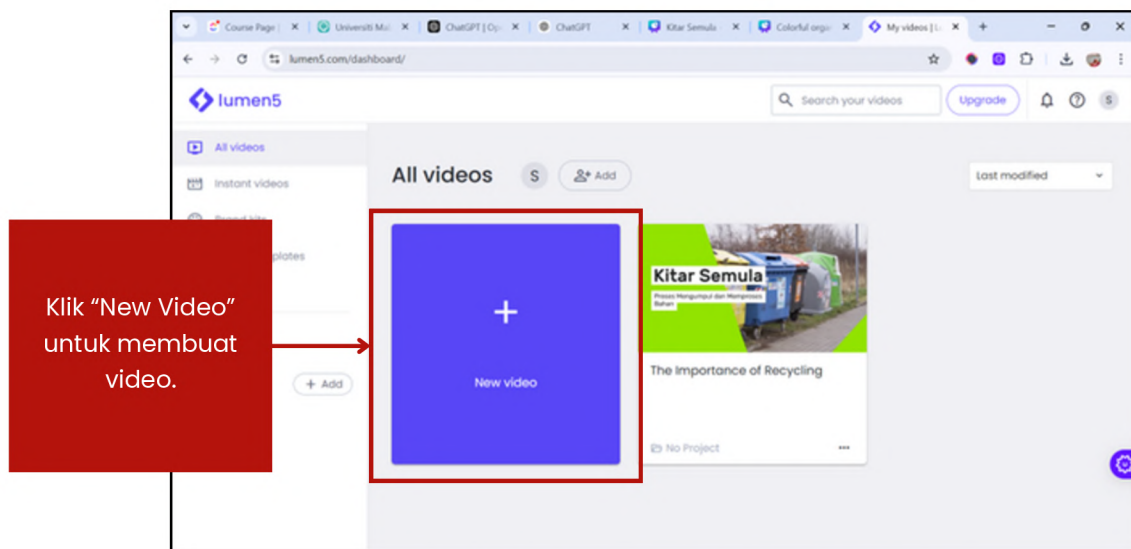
Course Page | Universiti Ma ChatGPT | Op ChatGPT Kitar Semula Colorful orga My videos | L

lumen5.com/dashboard/

lumen5

Search your videos

Upgrade

S

All videos

Instant videos

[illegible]

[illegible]plates

+ Add

All videos

S

Add

Last modified

+

New video

Kitar Semula

Proses Mengumpul dan Memproses Bahan

The Importance of Recycling

No Project

Klik “New Video” untuk membuat video.